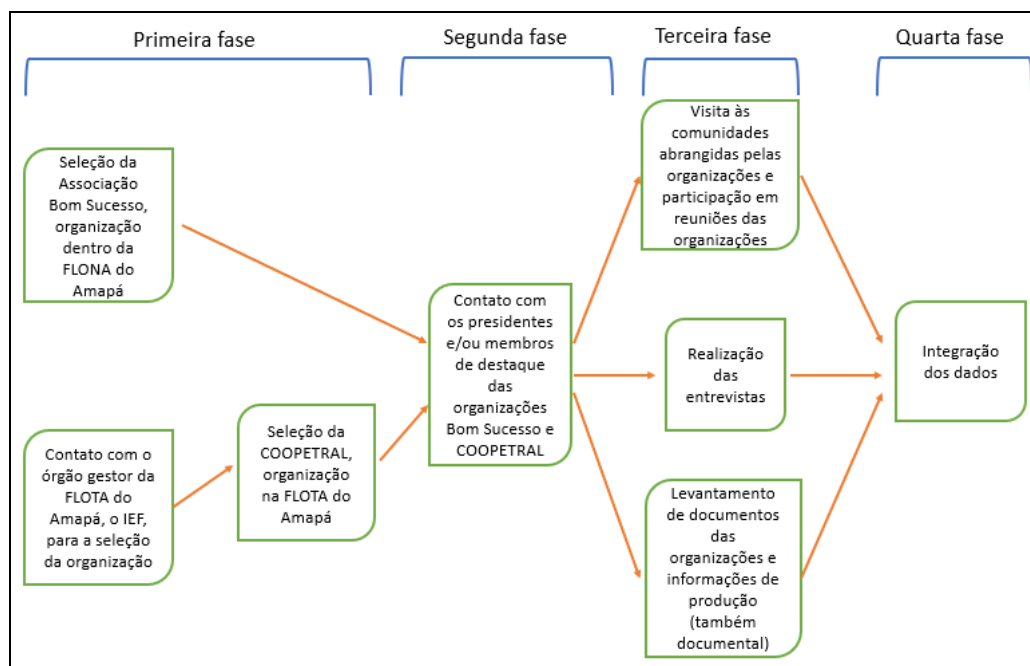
Primeira fase

Segunda fase

Terceira fase

Quarta fase

Seleção da Associação Bom Sucesso, organização dentro da FLONA do Amapá

Contato com o órgão gestor da FLOTA do Amapá, o IEF, para a seleção da organização

Seleção da COOPETRAL, organização na FLOTA do Amapá

Contato com os presidentes e/ou membros de destaque das organizações Bom Sucesso e COOPETRAL

Visita às comunidades abrangidas pelas organizações e participação em reuniões das organizações

Realização das entrevistas

Levantamento de documentos das organizações e informações de produção (também documental)

Integração dos dados